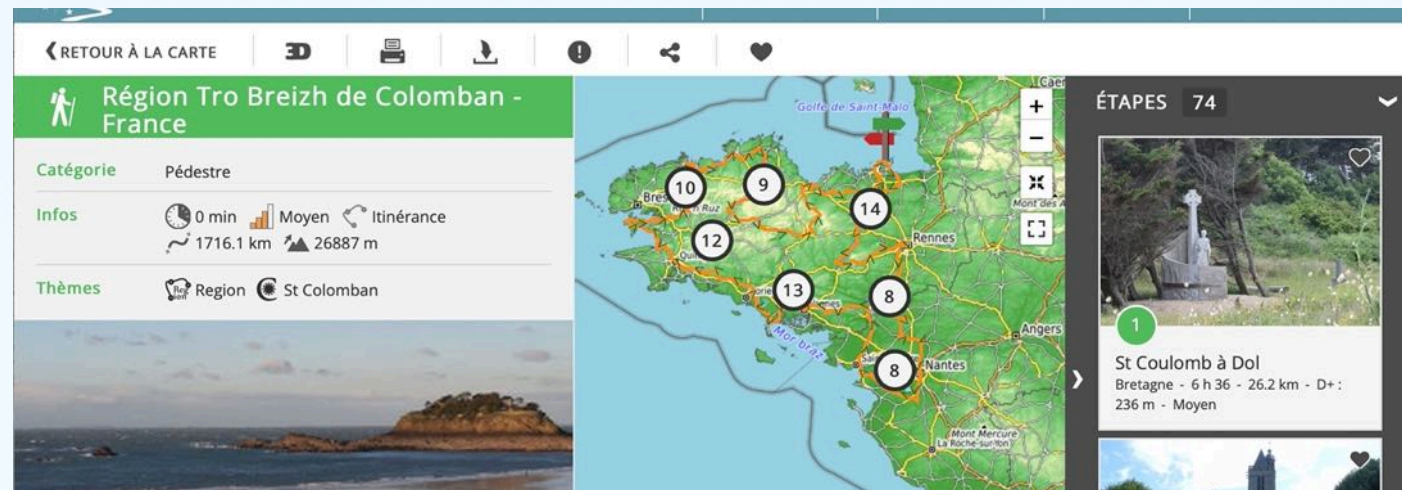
RETOUR À LA CARTE

3D

Région Tro Breizh de Colomban - France

Catégorie Pédestre

Infos 0 min Moyen Itinérance
1716.1 km 26887 m

Thèmes Region St Colomban

Golfe de Saint-Malo
Brest
Quimper
Rennes
Lorient
Vannes
Mor braz
Saint-Nazaire
Nantes
Angers
Mont Mercure
La Roche-sur-Yon
Mont des Avaloirs
Caen

10 9 14 12 13 8 8

ÉTAPES 74

1
St Coulomb à Dol
Bretagne - 6 h 36 - 26.2 km - D+ : 236 m - Moyen